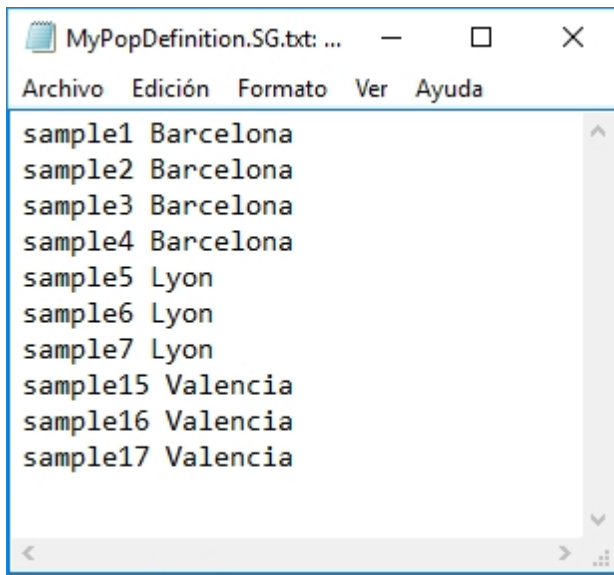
MyPopDefinition.SG.txt: ...

Archivo Edición Formato Ver Ayuda

sample1 Barcelona
sample2 Barcelona
sample3 Barcelona
sample4 Barcelona
sample5 Lyon
sample6 Lyon
sample7 Lyon
sample15 Valencia
sample16 Valencia
sample17 Valencia